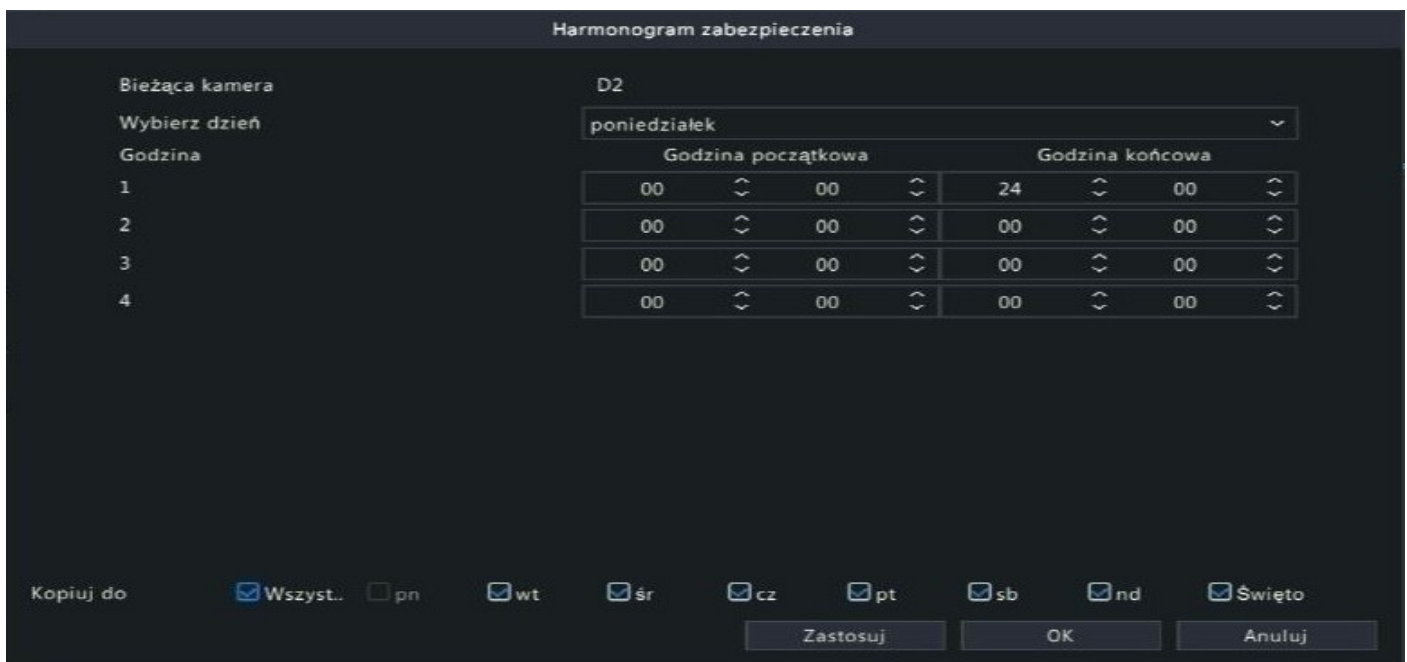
Harmonogram zabezpieczenia

Bieżąca kamera D2

Wybierz dzień poniedziałek

| Godzina | Godzina początkowa | | Godzina końcowa | |
|---|---|---|---|---|
| 1 | 00 | 00 | 24 | 00 |
| 2 | 00 | 00 | 00 | 00 |
| 3 | 00 | 00 | 00 | 00 |
| 4 | 00 | 00 | 00 | 00 |

Kopiuj do Wszyst.. pn wt śr cz pt sb nd Święto

Zastosuj OK Anuluj